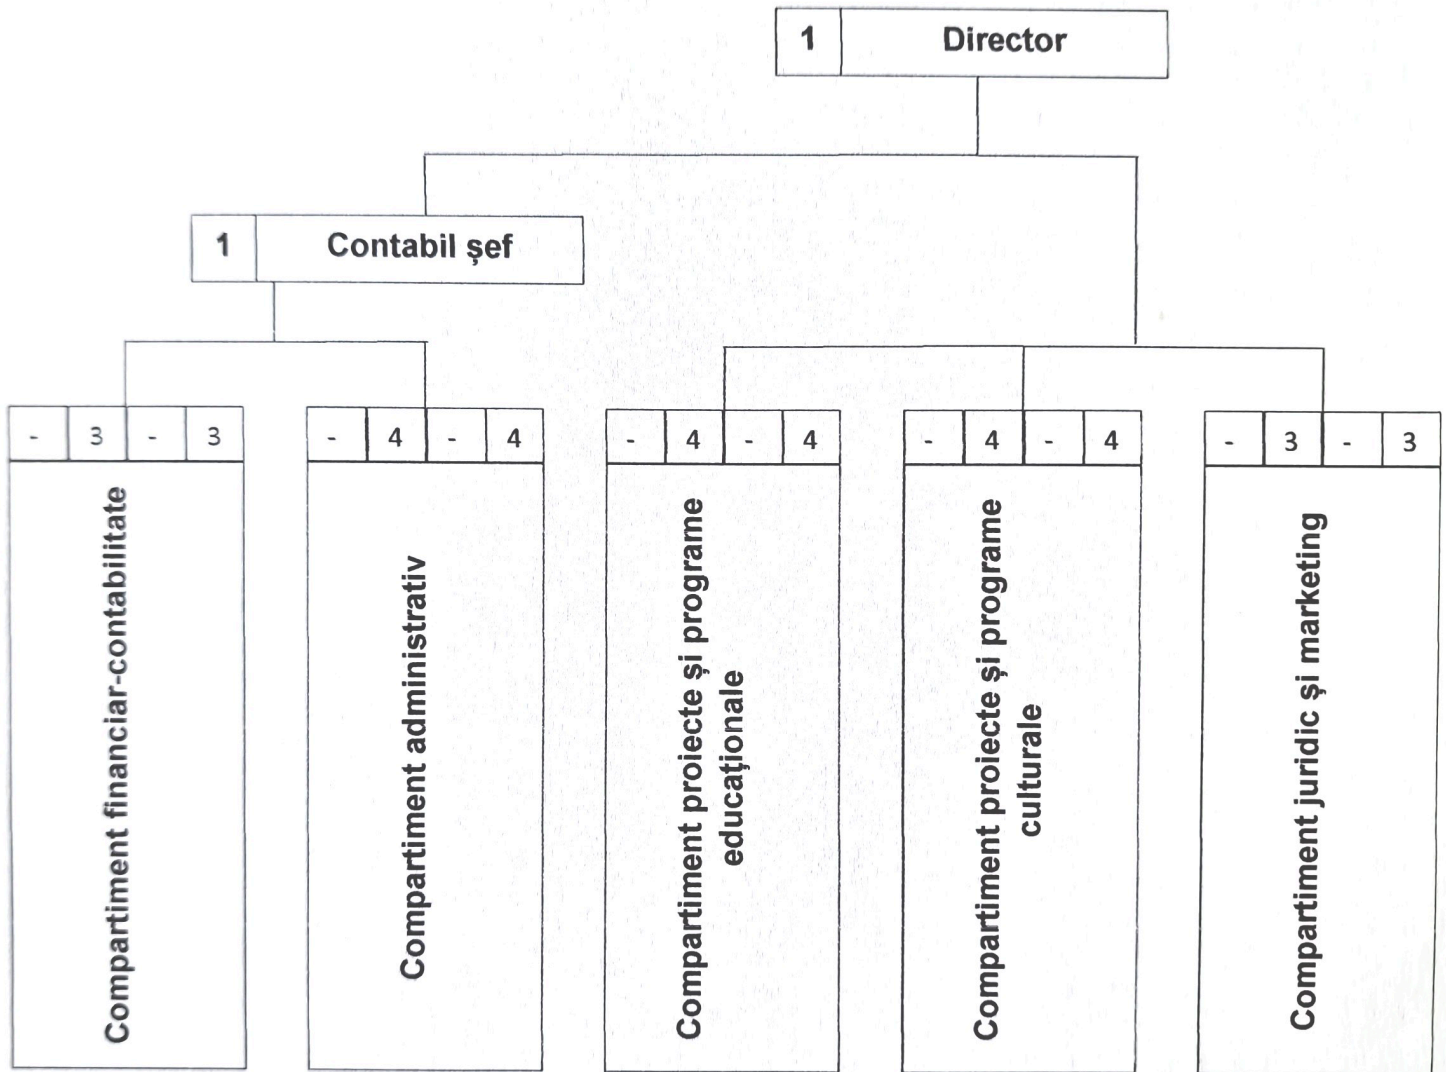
1 Director

1 Contabil şef

| - | 3 | - | 3 |
|---|---|---|---|

Compartiment financiar-contabilitate

| - | 4 | - | 4 |
|---|---|---|---|

Compartiment administrativ

| - | 4 | - | 4 |
|---|---|---|---|

Compartiment proiecte și programe educaționale

| - | 4 | - | 4 |
|---|---|---|---|

Compartiment proiecte și programe culturale

| - | 3 | - | 3 |
|---|---|---|---|

Compartiment juridic și marketing